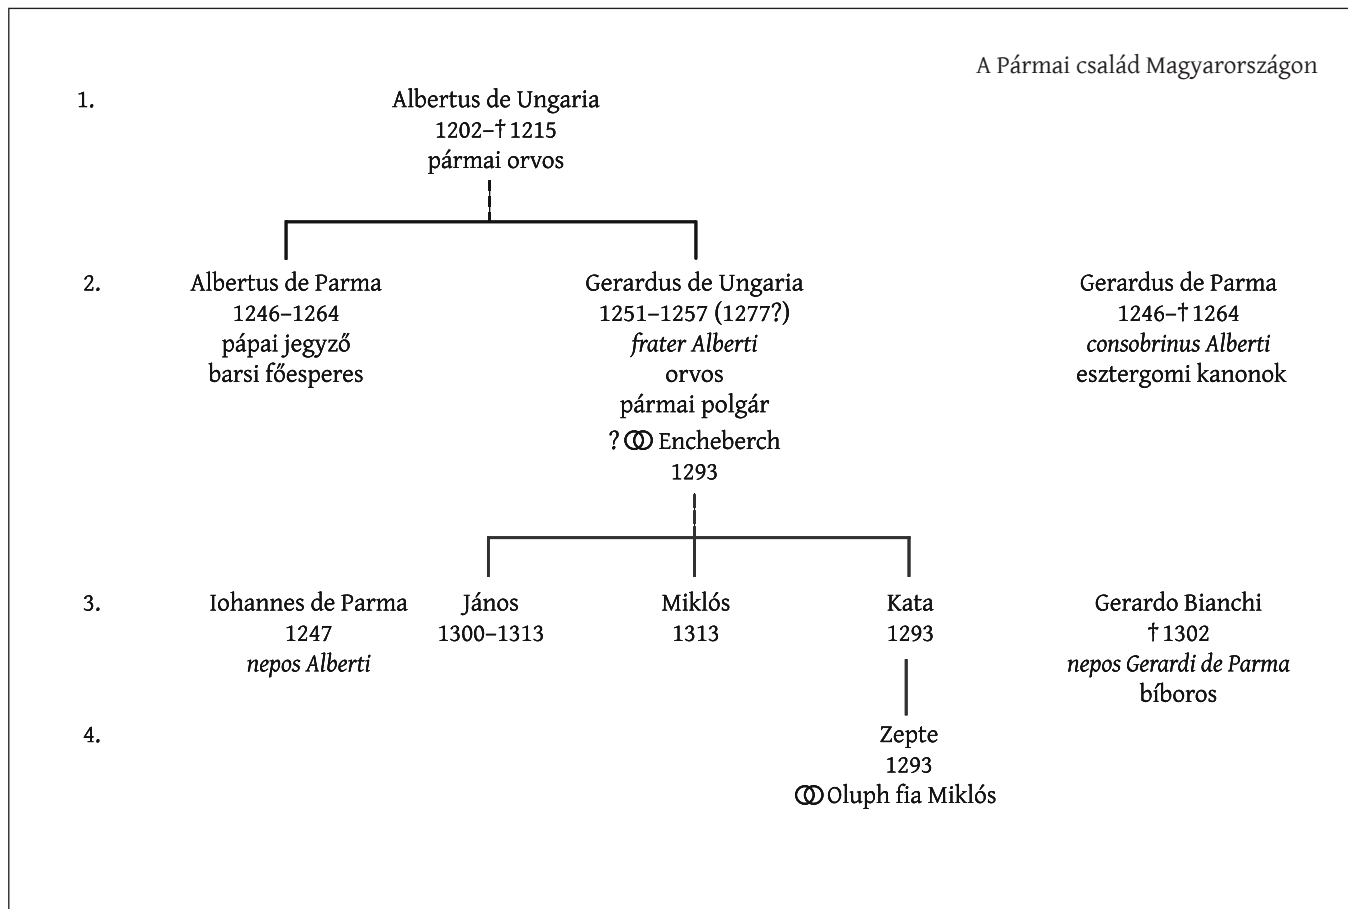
A Pármai család Magyarországon

1.

Albertus de Ungaria
1202–† 1215
pármai orvos

2.

Albertus de Parma
1246–1264
pápai jegyző
barsi főesperes

Gerardus de Ungaria
1251–1257 (1277?)
*frater Alberti*
orvos
pármai polgár
? ⚭ Encheberch
1293

Gerardus de Parma
1246–† 1264
*consobrinus Alberti*
esztergomi kanonok

3.

Iohannes de Parma
1247
*nepos Alberti*

János
1300–1313

Miklós
1313

Kata
1293

Gerardo Bianchi
† 1302
*nepos Gerardi de Parma*
bíboros

4.

Zepte
1293
⚭ Oluph fia Miklós